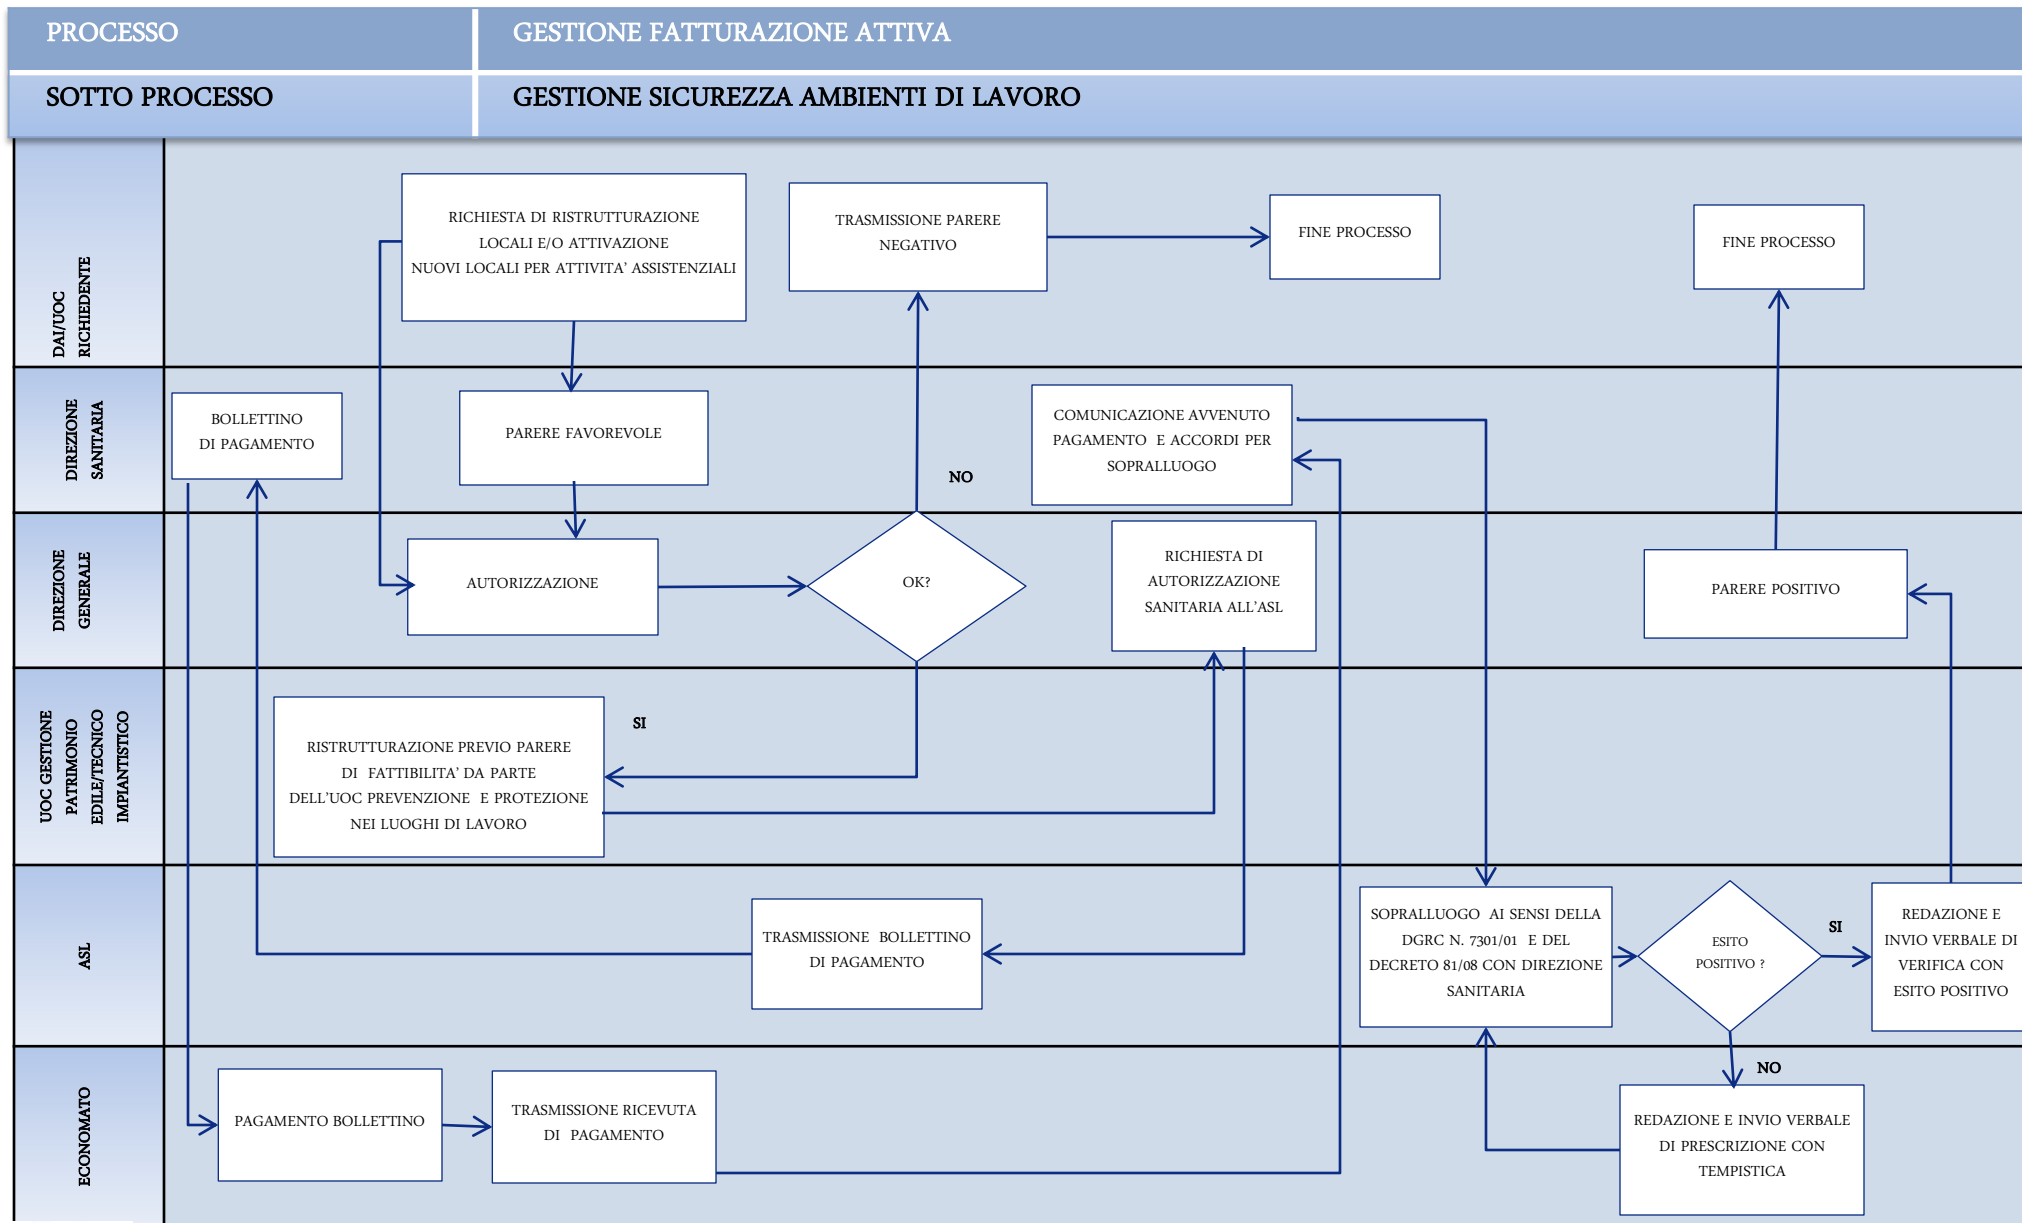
PROCESSO | GESTIONE FATTURAZIONE ATTIVA

SOTTO PROCESSO | GESTIONE SICUREZZA AMBIENTI DI LAVORO

DAI/UOC RICHIEDENTE

RICHIESTA DI RISTRUTTURAZIONE LOCALI E/O ATTIVAZIONE NUOVI LOCALI PER ATTIVITA' ASSISTENZIALI

TRASMISSIONE PARERE NEGATIVO

FINE PROCESSO

FINE PROCESSO

DIREZIONE SANITARIA

BOLLETTINO DI PAGAMENTO

PARERE FAVOREVOLE

NO

COMUNICAZIONE AVVENUTO PAGAMENTO E ACCORDI PER SOPRALLUOGO

DIREZIONE GENERALE

AUTORIZZAZIONE

OK?

RICHIESTA DI AUTORIZZAZIONE SANITARIA ALL'ASL

PARERE POSITIVO

UOC GESTIONE PATRIMONIO EDILE/TECNICO IMPIANTISTICO

SI

RISTRUTTURAZIONE PREVIO PARERE DI FATTIBILITA' DA PARTE DELL'UOC PREVENZIONE E PROTEZIONE NEI LUOGHI DI LAVORO

ASL

TRASMISSIONE BOLLETTINO DI PAGAMENTO

SOPRALLUOGO AI SENSI DELLA DGRC N. 7301/01 E DEL DECRETO 81/08 CON DIREZIONE SANITARIA

ESITO POSITIVO ?

SI

REDAZIONE E INVIO VERBALE DI VERIFICA CON ESITO POSITIVO

NO

ECONOMATO

PAGAMENTO BOLLETTINO

TRASMISSIONE RICEVUTA DI PAGAMENTO

REDAZIONE E INVIO VERBALE DI PRESCRIZIONE CON TEMPISTICA